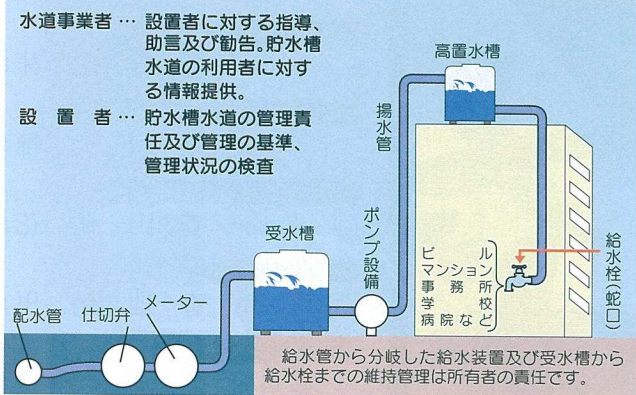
水道事業者…設置者に対する指導、助言及び勧告。貯水槽水道の利用者に対する情報提供。

設置者…貯水槽水道の管理責任及び管理の基準、管理状況の検査

高置水槽

揚水管

ポンプ設備

受水槽

ビル
マンション
事務所
学校
病院など

給水栓(蛇口)

配水管

仕切弁

メーター

給水管から分岐した給水装置及び受水槽から給水栓までの維持管理は所有者の責任です。